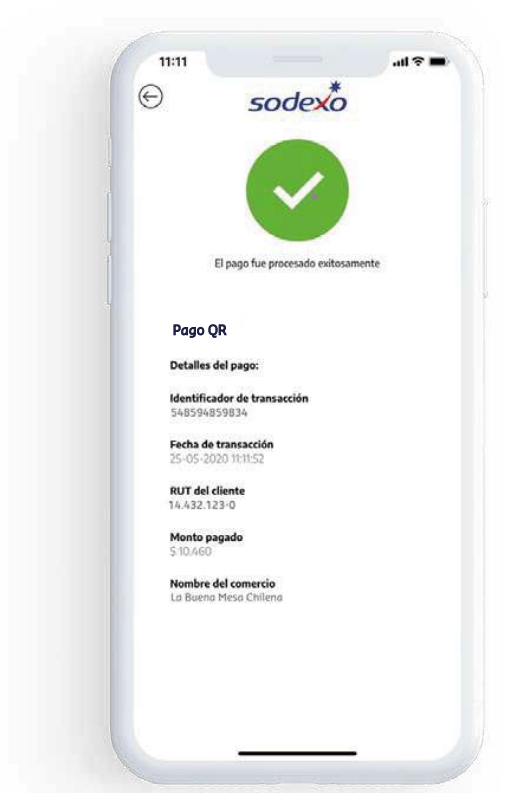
11:11

sodexo

El pago fue procesado exitosamente

Pago QR

Detalles del pago:

Identificador de transacción
548594859834

Fecha de transacción
25-05-2020 11:11:52

RUT del cliente
14.432.123-0

Monto pagado
$ 10.460

Nombre del comercio
La Buena Mesa Chilena